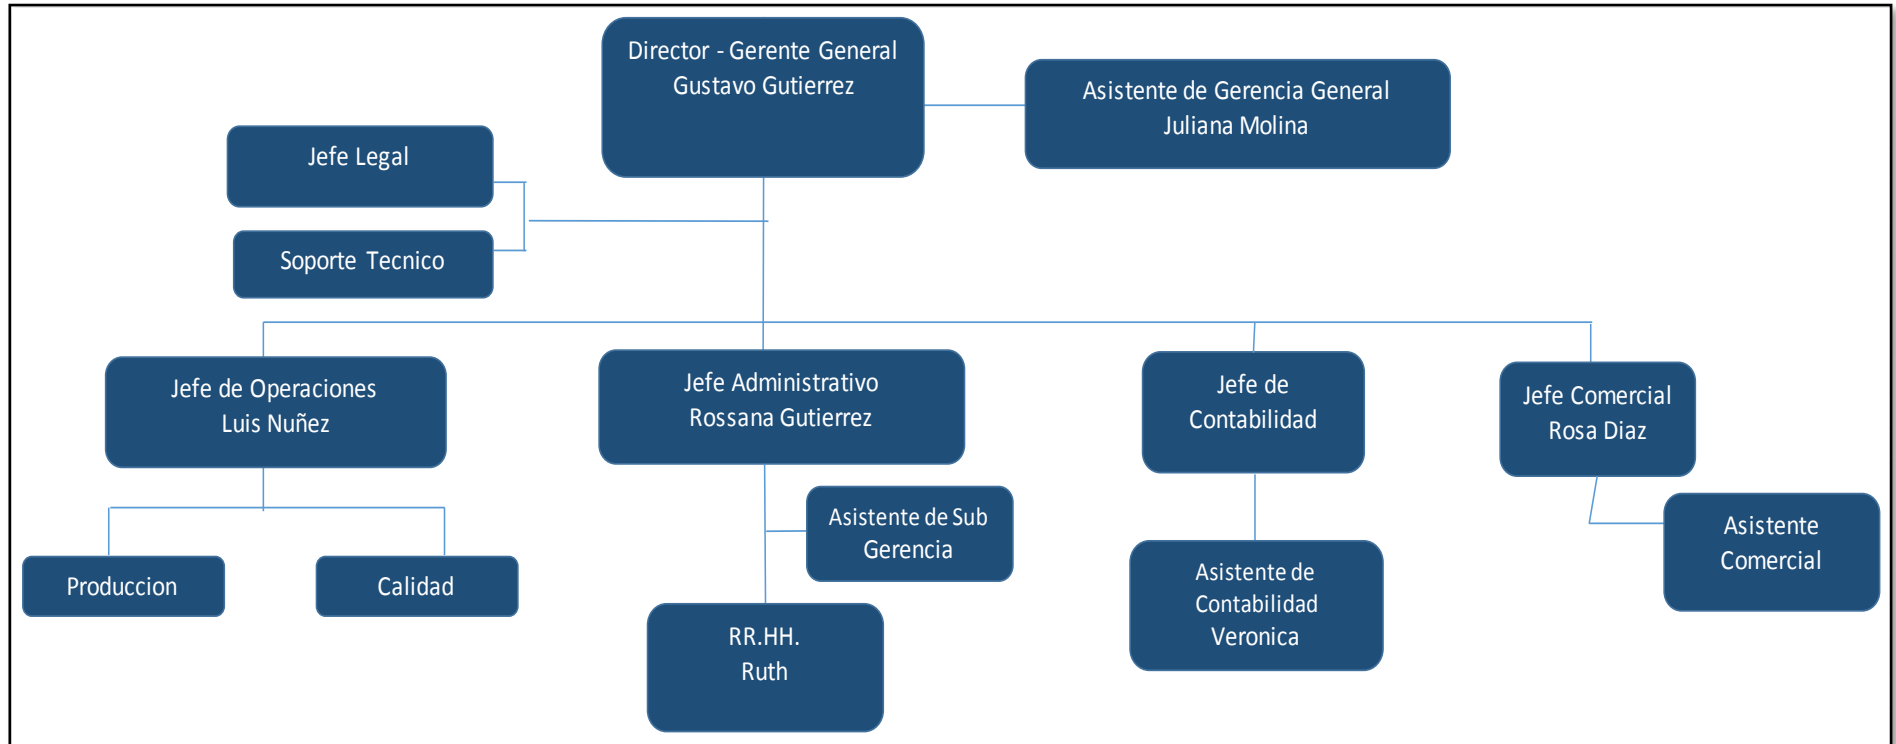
Director - Gerente General
Gustavo Gutierrez

Asistente de Gerencia General
Juliana Molina

Jefe Legal

Soporte Tecnico

Jefe de Operaciones
Luis Nuñez

Jefe Administrativo
Rossana Gutierrez

Jefe de
Contabilidad

Jefe Comercial
Rosa Diaz

Produccion

Calidad

Asistente de Sub
Gerencia

RR.HH.
Ruth

Asistente de
Contabilidad
Veronica

Asistente
Comercial